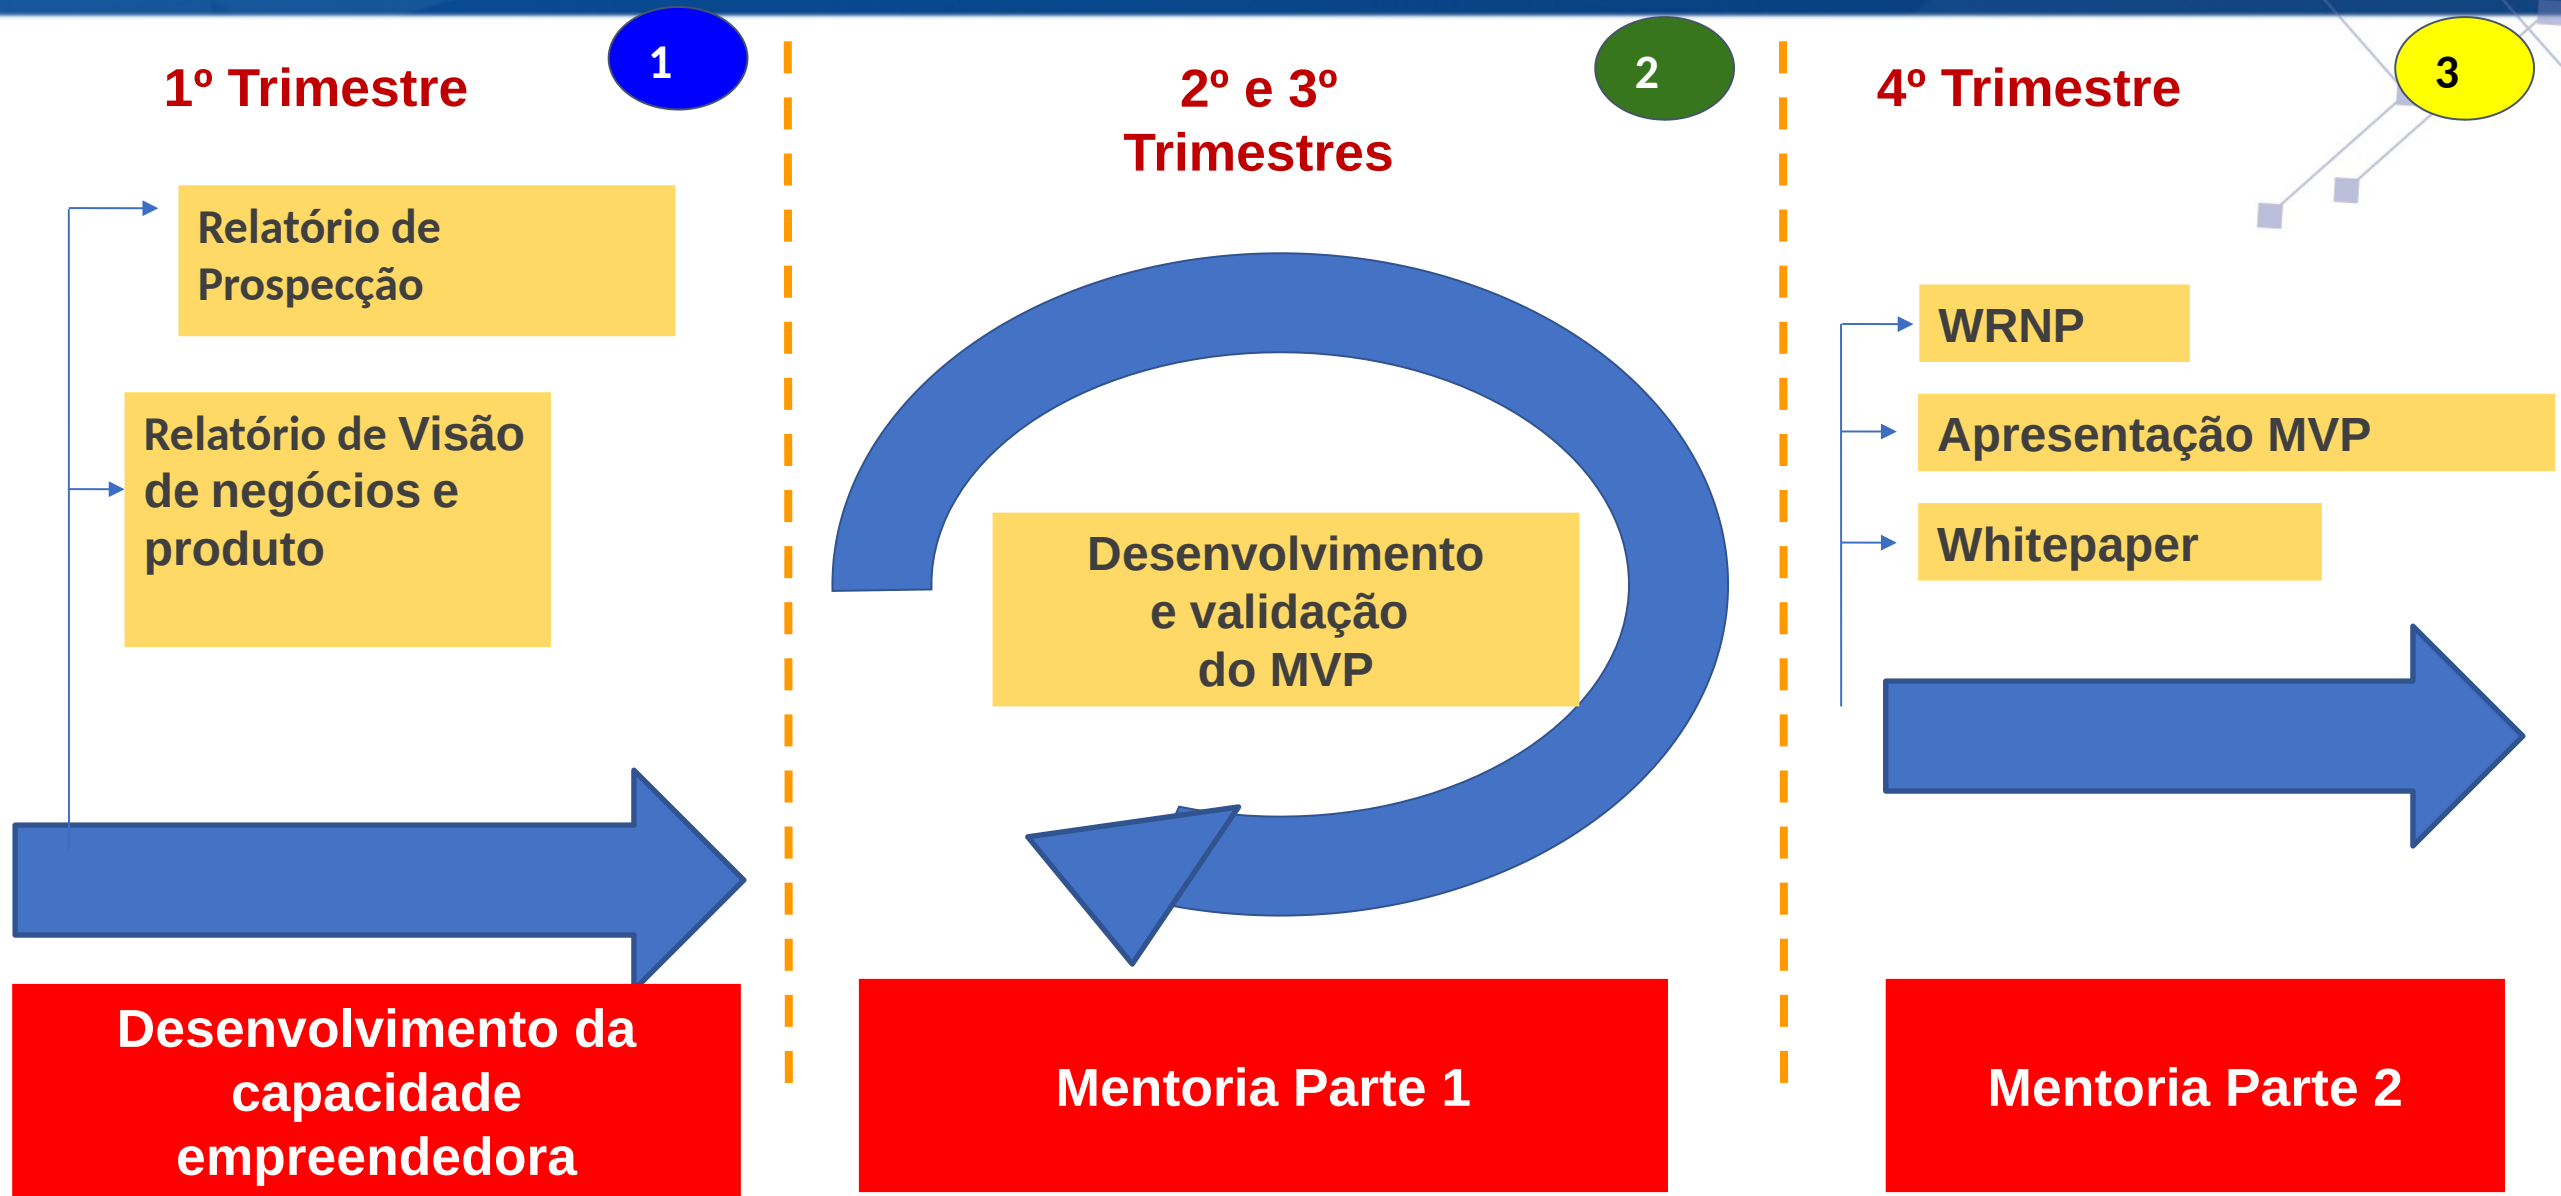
1º Trimestre

1

Relatório de Prospecção

Relatório de Visão de negócios e produto

Desenvolvimento da capacidade empreendedora

2º e 3º Trimestres

2

Desenvolvimento e validação do MVP

Mentoria Parte 1

4º Trimestre

3

WRNP

Apresentação MVP

Whitepaper

Mentoria Parte 2